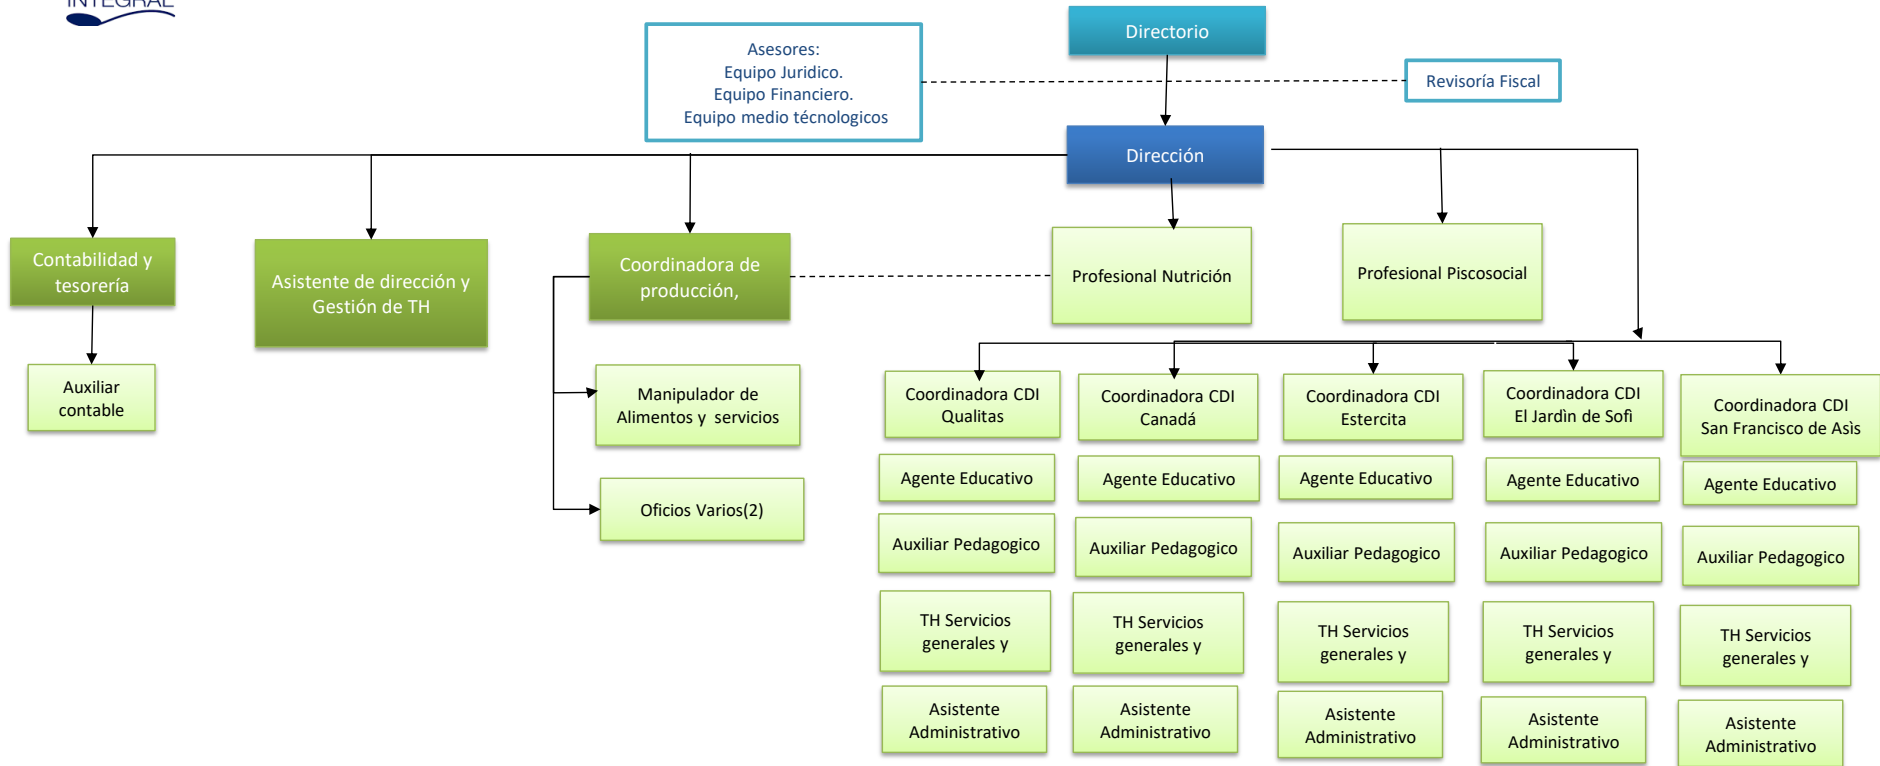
INTEGRAL

Asesores:
Equipo Juridico.
Equipo Financiero.
Equipo medio técnologicos

Directorio

Revisoría Fiscal

Dirección

Contabilidad y tesorería

Asistente de dirección y Gestión de TH

Coordinadora de producción,

Profesional Nutrición

Profesional Piscosocial

Auxiliar contable

Manipulador de Alimentos y servicios

Oficios Varios(2)

Coordinadora CDI Qualitas

Agente Educativo

Auxiliar Pedagogico

TH Servicios generales y

Asistente Administrativo

Coordinadora CDI Canadá

Agente Educativo

Auxiliar Pedagogico

TH Servicios generales y

Asistente Administrativo

Coordinadora CDI Estercita

Agente Educativo

Auxiliar Pedagogico

TH Servicios generales y

Asistente Administrativo

Coordinadora CDI El Jardìn de Sofi

Agente Educativo

Auxiliar Pedagogico

TH Servicios generales y

Asistente Administrativo

Coordinadora CDI San Francisco de Asis

Agente Educativo

Auxiliar Pedagogico

TH Servicios generales y

Asistente Administrativo